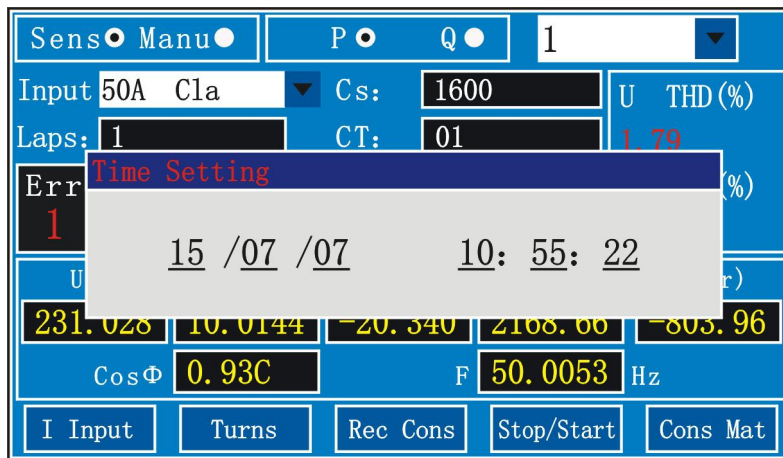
Sens Manu
P Q
1
Input 50A Cla
Cs: 1600
U THD(%)
Laps: 1
CT: 01
1.79
Err
1
(%)
Time Setting
15 /07 /07 10: 55: 22
U
r)
231.028
10.0144
-20.340
2168.66
-803.96
CosΦ 0.93C
F 50.0053 Hz
I Input
Turns
Rec Cons
Stop/Start
Cons Mat